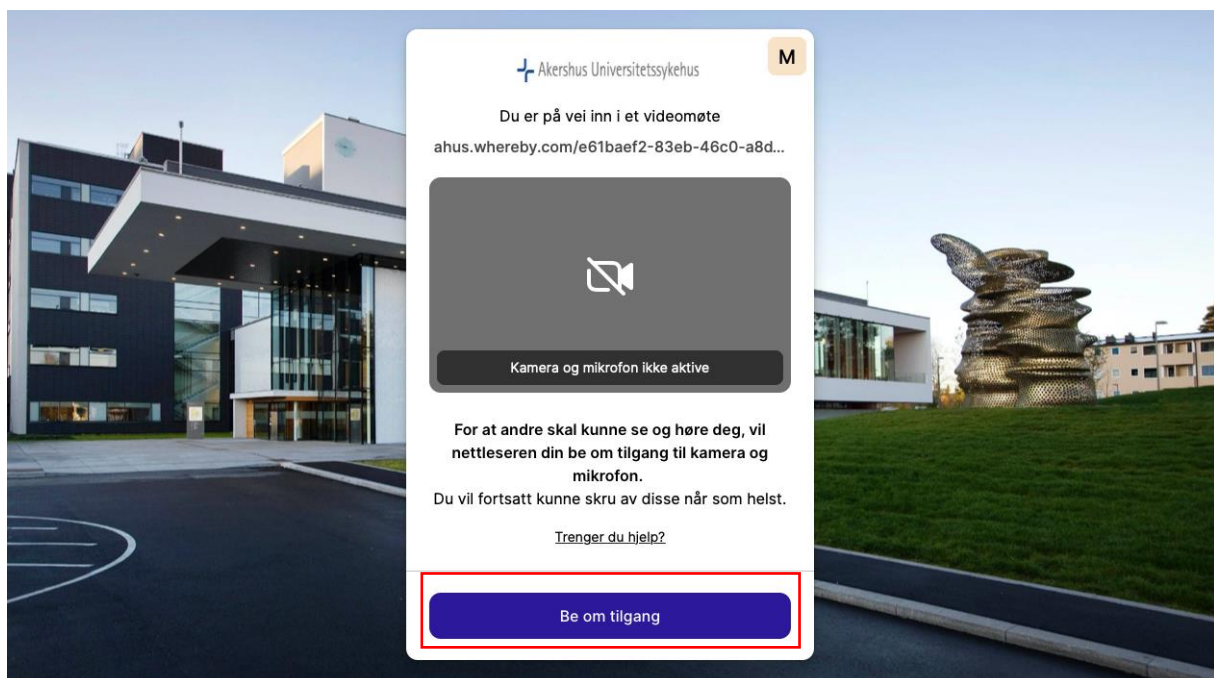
M

Akershus Universitetssykehus

Du er på vei inn i et videomøte

ahus.whereby.com/e61baef2-83eb-46c0-a8d...

Kamera og mikrofon ikke aktive

For at andre skal kunne se og høre deg, vil nettleseren din be om tilgang til kamera og mikrofon.
Du vil fortsatt kunne skru av disse når som helst.

Trenger du hjelp?

Be om tilgang